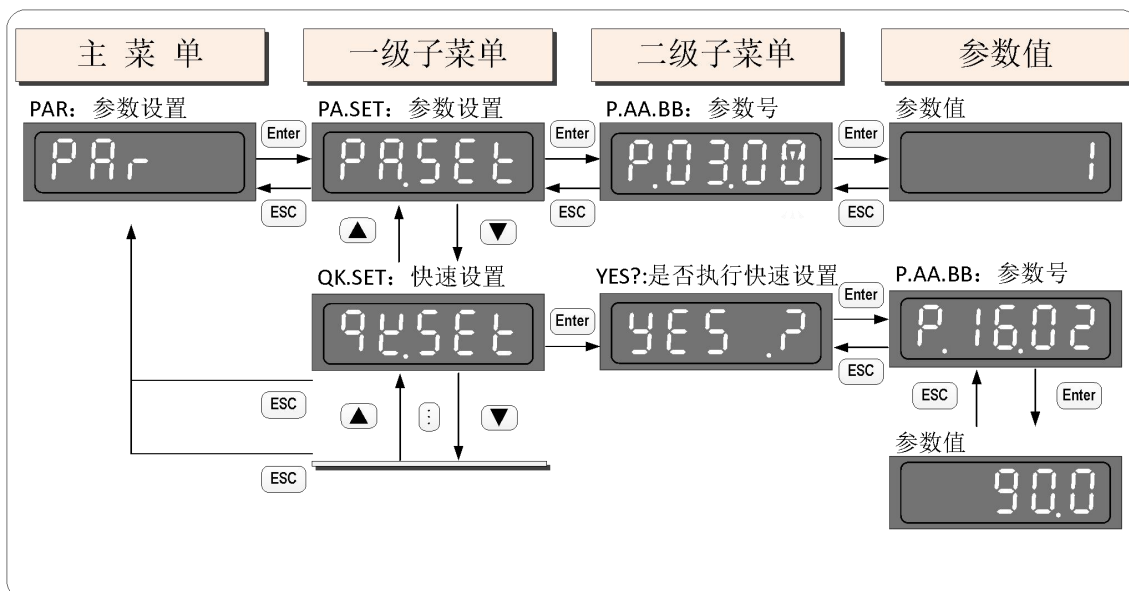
主 菜 单

一级子菜单

二级子菜单

参数值

PAR：参数设置

PAr

Enter

ESC

PA.SET：参数设置

PA.SEt

P.AA.BB：参数号

P.03.00

参数值

1

▲

▼

QK.SET：快速设置

9k.SEt

YES?:是否执行快速设置

YES .?

P.AA.BB：参数号

P. 16.02

ESC

▲

⋮

▼

ESC

参数值

90.0